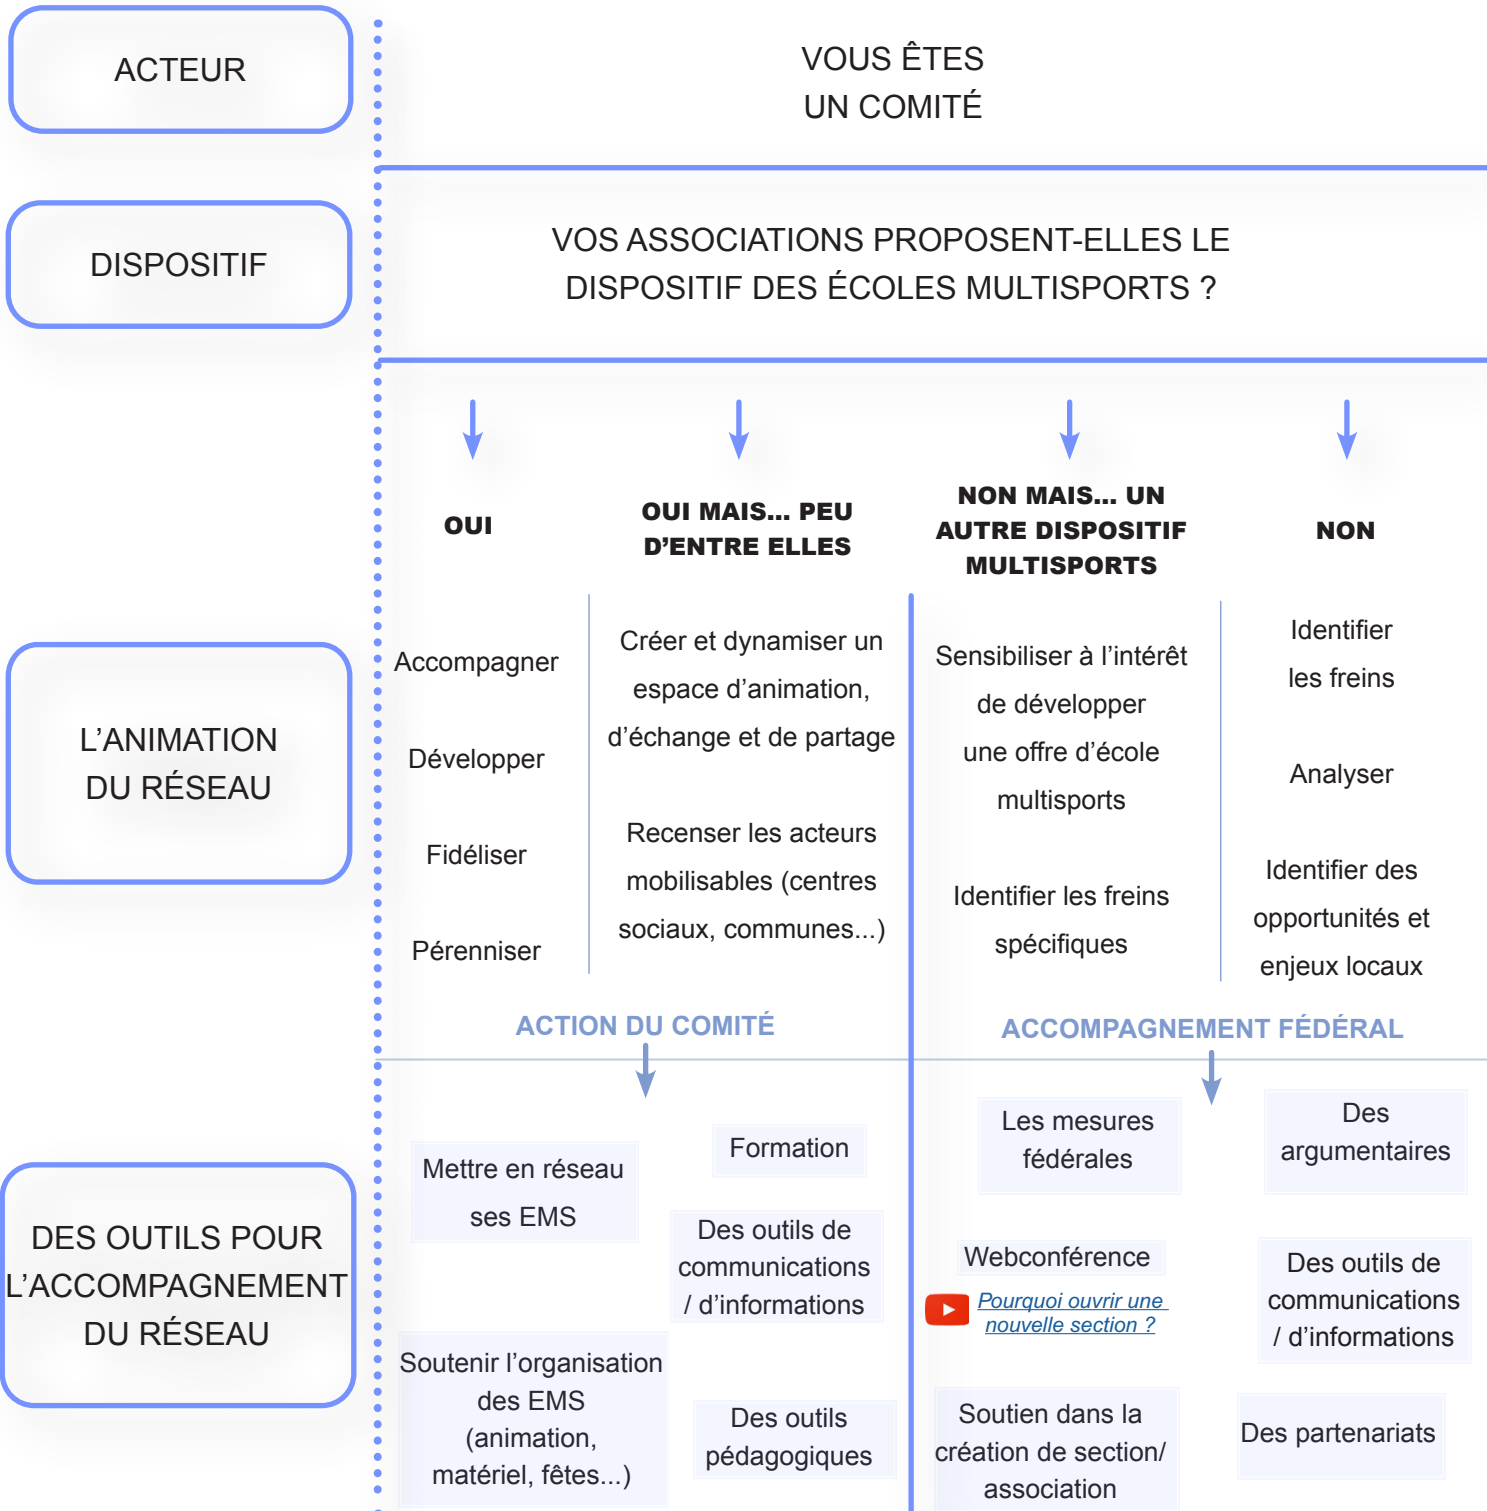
ACTEUR

VOUS ÊTES UN COMITÉ

DISPOSITIF

VOS ASSOCIATIONS PROPOSENT-ELLES LE DISPOSITIF DES ÉCOLES MULTISPORTS ?

OUI

OUI MAIS... PEU D'ENTRE ELLES

NON MAIS... UN AUTRE DISPOSITIF MULTISPORTS

NON

L'ANIMATION DU RÉSEAU

Accompagner

Développer

Fidéliser

Pérenniser

Créer et dynamiser un espace d'animation, d'échange et de partage

Recenser les acteurs mobilisables (centres sociaux, communes...)

Sensibiliser à l'intérêt de développer une offre d'école multisports

Identifier les freins spécifiques

Identifier les freins

Analyser

Identifier des opportunités et enjeux locaux

ACTION DU COMITÉ

ACCOMPAGNEMENT FÉDÉRAL

DES OUTILS POUR L'ACCOMPAGNEMENT DU RÉSEAU

Mettre en réseau ses EMS

Formation

Des outils de communications / d'informations

Soutenir l'organisation des EMS (animation, matériel, fêtes...)

Des outils pédagogiques

Les mesures fédérales

Des argumentaires

Webconférence

Pourquoi ouvrir une nouvelle section ?

Des outils de communications / d'informations

Soutien dans la création de section/ association

Des partenariats